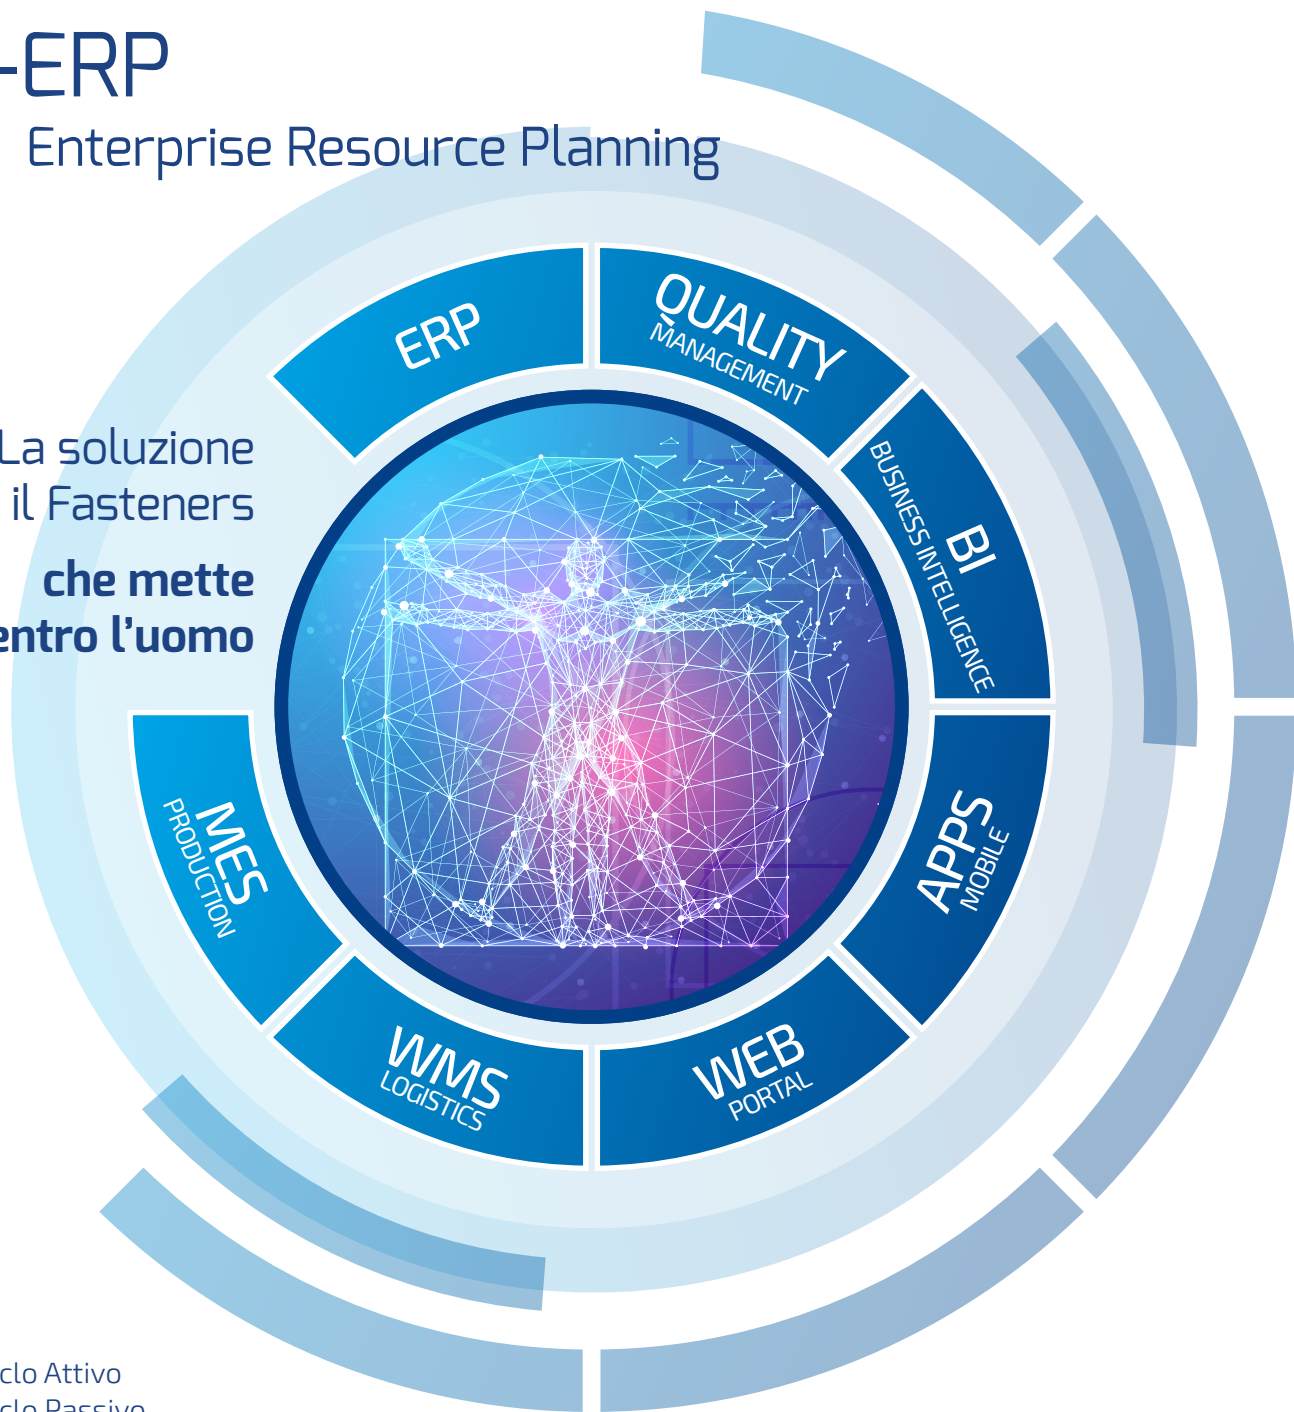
-ERP
Enterprise Resource Planning

La soluzione
il Fasteners
che mette
entro l'uomo

ERP
QUALITY
MANAGEMENT
BI
BUSINESS INTELLIGENCE
APPS
MOBILE
WEB
PORTAL
WMS
LOGISTICS
MES
PRODUCTION

clo Attivo
clo Passivo